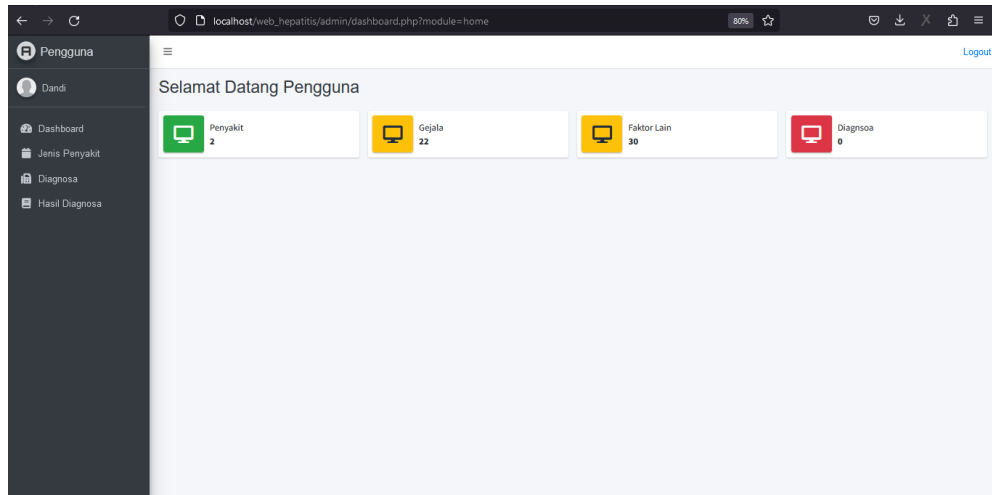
localhost/web_hepatitis/admin/dashboard.php?module=home

80%

Pengguna

Dandi

Dashboard

Jenis Penyakit

Diagnosa

Hasil Diagnosa

Logout

Selamat Datang Pengguna

Penyakit
2

Gejala
22

Faktor Lain
30

Diagnsoa
0